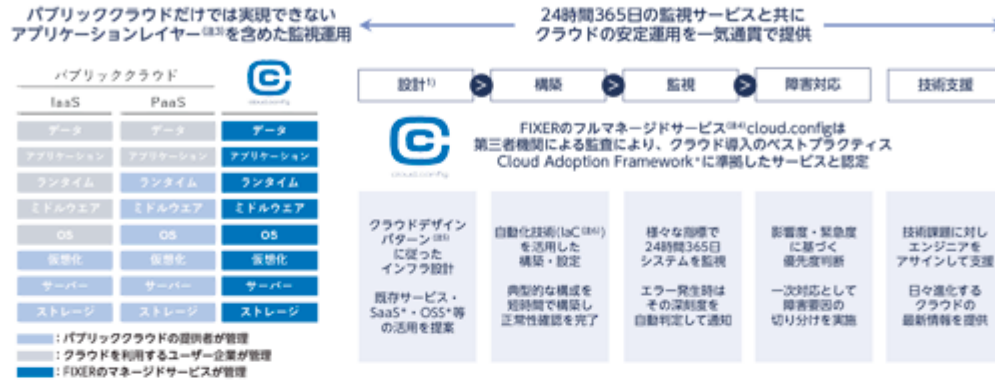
パブリッククラウドだけでは実現できない
アプリケーションレイヤー(注3)を含めた監視運用

24時間365日の監視サービスと共に
クラウドの安定運用を一気通貫で提供

パブリッククラウド

IaaS

PaaS

cloud.config

| IaaS | PaaS | cloud.config |
|---|---|---|
| データ | データ | データ |
| アプリケーション | アプリケーション | アプリケーション |
| ランタイム | ランタイム | ランタイム |
| ミドルウエア | ミドルウエア | ミドルウエア |
| OS | OS | OS |
| 仮想化 | 仮想化 | 仮想化 |
| サーバー | サーバー | サーバー |
| ストレージ | ストレージ | ストレージ |

：パブリッククラウドの提供者が管理
：クラウドを利用するユーザー企業が管理
：FIXERのマネージドサービスが管理

設計1) > 構築 > 監視 > 障害対応 > 技術支援

cloud.config

FIXERのフルマネージドサービス(注4)cloud.configは
第三者機関による監査により、クラウド導入のベストプラクティス
Cloud Adoption Framework*に準拠したサービスと認定

クラウドデザインパターン(注5)に従ったインフラ設計

既存サービス・SaaS*・OSS*等の活用を提案

自動化技術(IaC(注6))を活用した構築・設定

典型的な構成を短時間で構築し正常性確認を完了

様々な指標で24時間365日システムを監視

エラー発生時はその深刻度を自動判定して通知

影響度・緊急度に基づく優先度判断

一次対応として障害要因の切り分けを実施

技術課題に対しエンジニアをアサインして支援

日々進化するクラウドの最新情報を提供